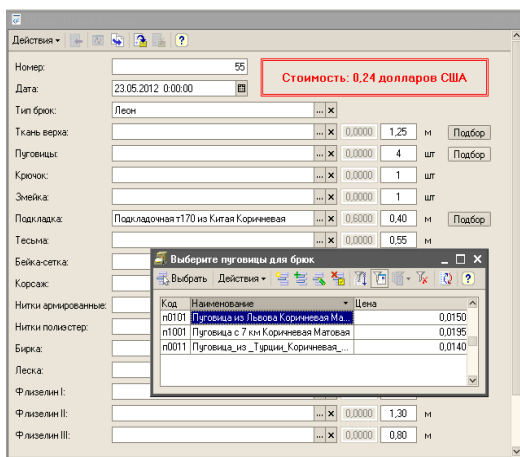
Действия ▾ ?

Номер: 55

Дата: 23.05.2012 0:00:00

Стоимость: 0,24 долларов США

Тип брюк: Леон

Ткань верха: 0,0000 1,25 м Подбор

Пуговицы: 0,0000 4 шт Подбор

Крючок: 0,0000 1 шт

Змейка: 0,0000 1 шт

Подкладка: Подкладочная т170 из Китая Коричневая 0,6000 0,40 м Подбор

Тесьма: 0,0000 0,55 м

Бейка-сетка:

Корсаж:

Нитки армированные:

Нитки полиэстер:

Бирка:

Леска:

Флизелин I:

Флизелин II: 0,0000 1,30 м

Флизелин III: 0,0000 0,80 м

Выберите пуговицы для брюк

Выбрать Действия ▾ ?

| Код | Наименование | Цена |
|---|---|---|
| п0101 | Пуговица из Львова Коричневая Ма... | 0,0150 |
| п1001 | Пуговица с 7 км Коричневая Матовая | 0,0195 |
| п0011 | Пуговица_из_Турции_Коричневая_... | 0,0140 |